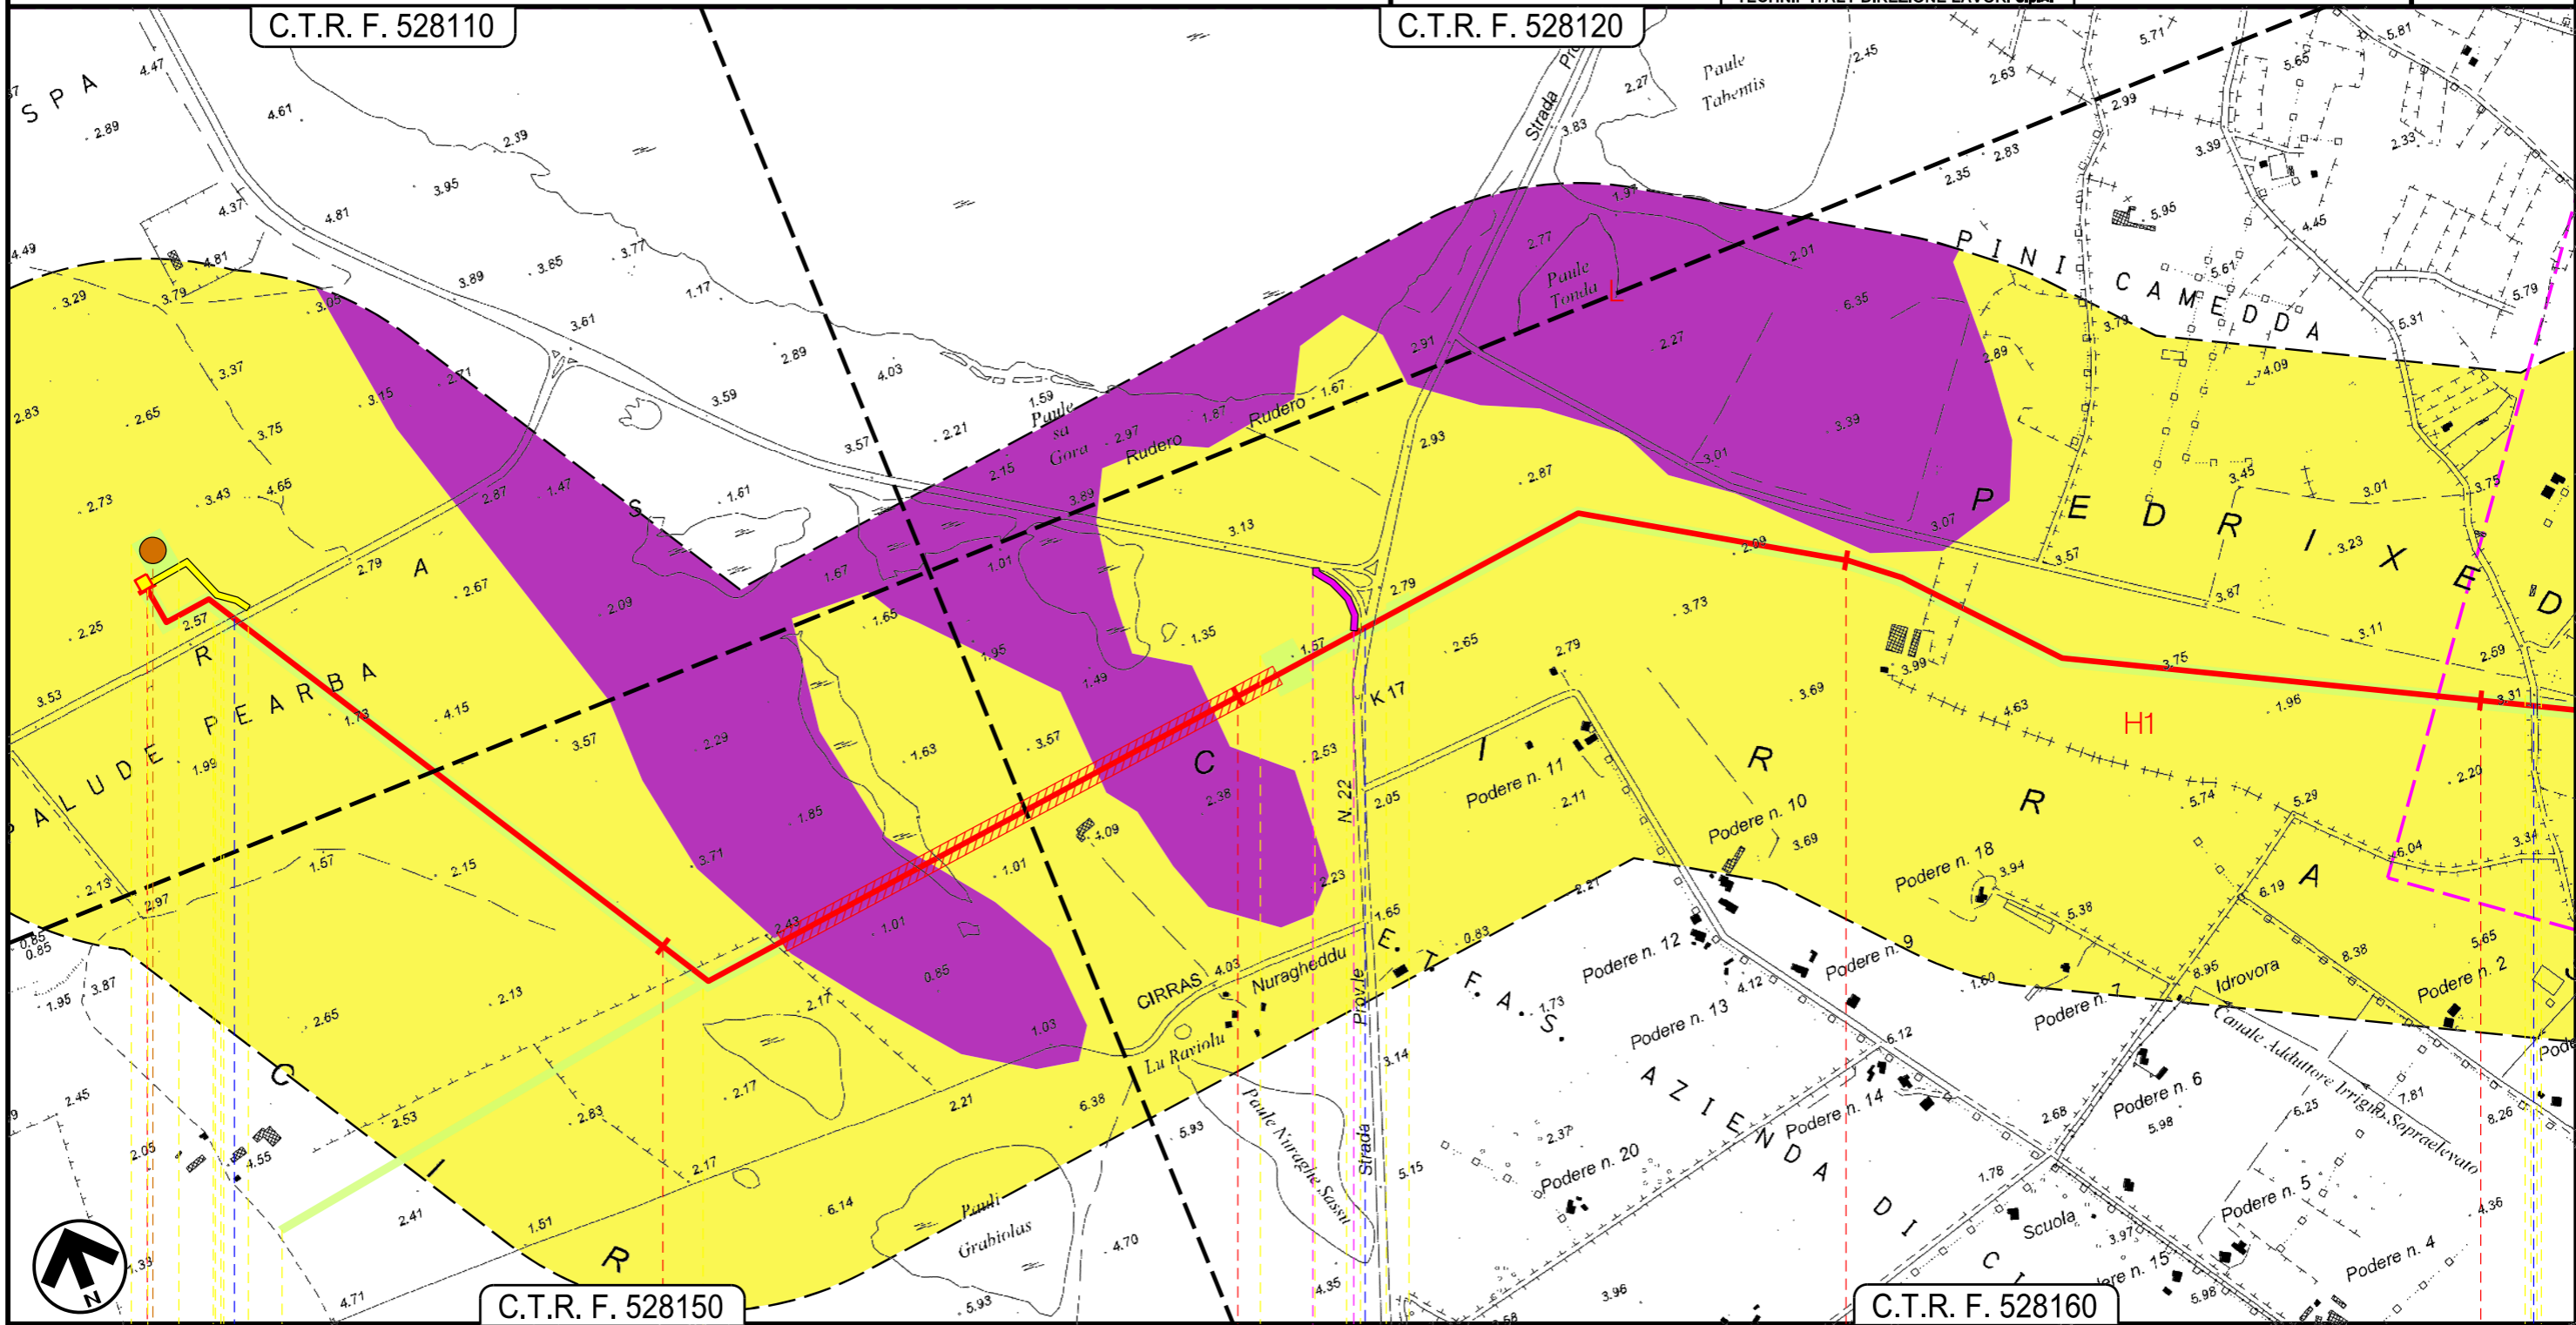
C.T.R. F. 528110

C.T.R. F. 528120

C.T.R. F. 528150

C.T.R. F. 528160

S P A

PALUDE PEARBA

CIRRAS

PINI CAMEDDA

PEDRIXEDDU

CIRRAS

AZIENDA DI C

E.T.F.A.S.

Paule Tabentis

Paule Tonda

Paule su Gora

Rudero

Rudero

Strada Pr

Strada Prov.le

Strada

N. 22

K 17

Podere n. 11

Podere n. 10

Podere n. 18

Podere n. 12

Podere n. 9

Podere n. 13

Podere n. 14

Podere n. 20

Podere n. 1

Podere n. 2

Podere n. 6

Podere n. 5

Podere n. 4

Podere n. 15

Scuola

Idrovora

Canale Adduttore Irriguo Sopraelevato

Nuragheddu

Lu Raviolu

Paule Nuraghe Sassu

Paudi Grabiolus

H1

N

4.47 2.89 4.61 2.39 3.95 4.37 4.81 4.49 4.81 3.29 3.79 3.89 3.85 3.77 1.17 3.61 3.05 2.89 2.83 2.65 3.37 3.75 3.15 2.71 3.59 4.03 1.59 2.21 3.57 2.73 3.43 4.65 2.87 1.47 1.61 2.79 2.67 2.25 2.57 3.53 1.73 4.15 3.57 1.99 1.57 2.15 2.13 2.97 0.85 0.85 1.95 3.87 2.65 2.13 2.45 2.05 4.55 2.53 2.83 2.17 2.41 1.51 6.14 4.71 1.33 2.09 1.67 1.65 1.01 1.95 2.29 1.63 3.57 1.49 1.85 3.71 1.01 2.43 1.01 0.85 1.03 2.17 2.17 2.21 6.38 5.93 4.70 5.93 4.03 1.87 2.97 2.15 3.89 3.13 1.35 1.57 2.79 2.65 2.53 2.38 2.23 1.65 2.05 4.09 3.14 5.15 4.35 0.83 1.73 4.12 2.37 3.96 2.27 3.83 2.45 1.91 2.77 2.91 2.93 2.87 2.27 3.01 3.39 6.35 2.01 2.09 3.73 3.69 3.69 2.11 2.79 3.07 3.57 3.87 3.99 4.63 3.75 1.96 3.31 2.69 3.11 3.23 3.01 3.75 3.45 4.09 2.89 3.79 5.74 5.29 2.20 3.34 6.04 6.19 5.38 3.94 8.38 5.65 8.95 1.60 6.12 7.81 8.26 4.36 6.25 2.68 5.98 1.78 3.97 5.98 5.71 5.81 2.63 2.99 5.65 3.39 2.33 2.35 2.83 5.95 4.45 5.61 5.79 5.31